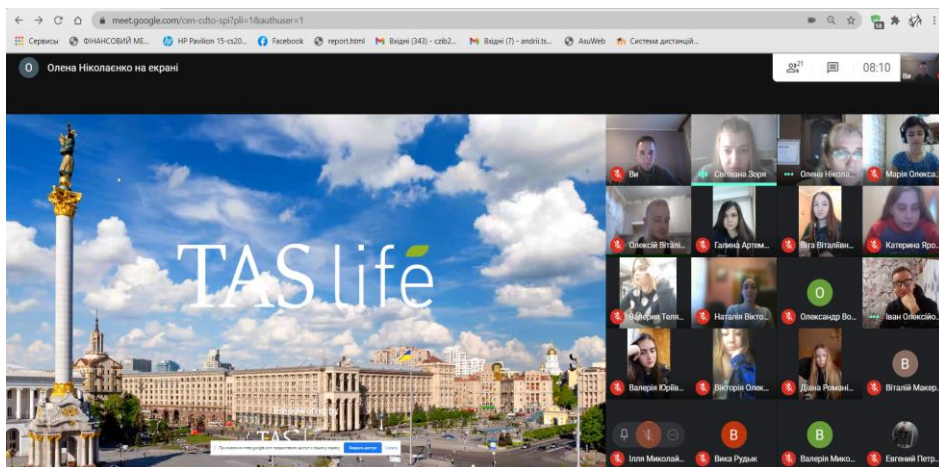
meet.google.com/cen-cdto-spi?pli=1&authuser=1

Сервисы ФІНАНСОВИЙ МЕ... HP Pavilion 15-cs20... Facebook report.html Вхідні (343) - czib2... Вхідні (7) - andrii.ts... AsuWeb Система дистанцій...

Олена Ніколаєнко на екрані

21

08:10

TAS life

TAS

Ви

Світлана Зоря

Олена Нікола...

Марія Олекса...

Олексій Віталі...

Галина Артем...

Віта Віталіївн...

Катерина Яро...

Валерія Теля...

Наталія Вікто...

O

Олександр Во...

Іван Олексійо...

Валерія Юріїв...

Вікторія Олек...

Діана Романі...

B

Віталій Макер...

Ілля Миколай...

B

Вика Рудик

B

Валерія Мико...

Евгений Петр...